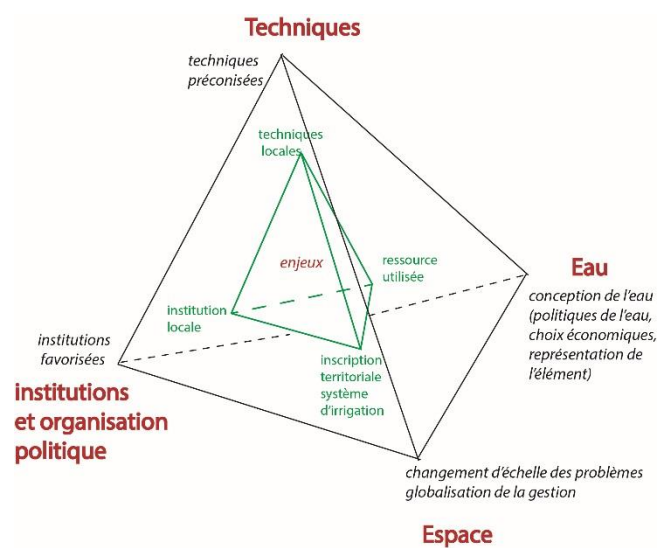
Techniques

techniques préconisées

techniques locales

enjeux

ressource utilisée

Eau

conception de l'eau (politiques de l'eau, choix économiques, représentation de l'élément)

institution locale

institutions favorisées

institutions et organisation politique

inscription territoriale système d'irrigation

changement d'échelle des problèmes globalisation de la gestion

Espace